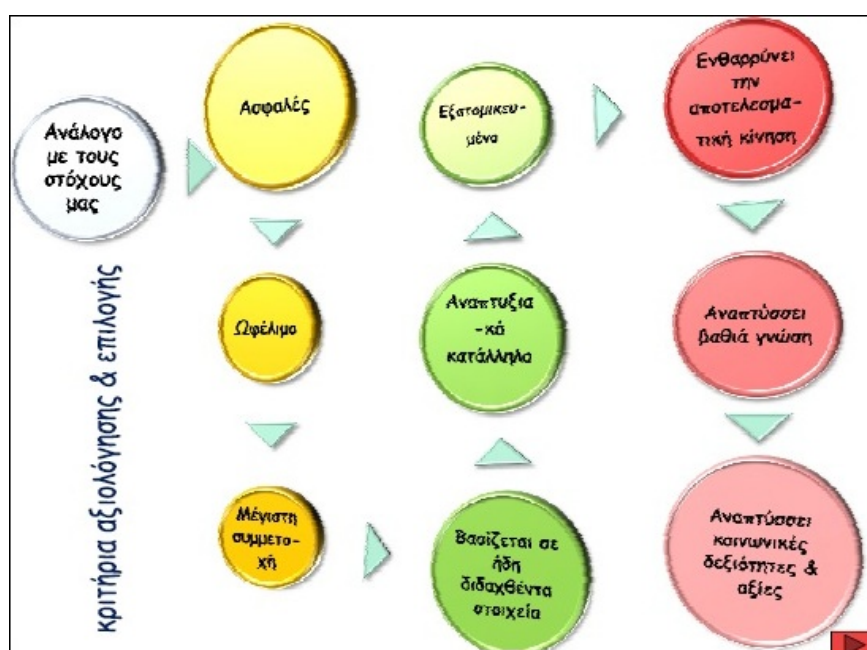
Ανάλογο με τους στόχους μας

Ασφαλές

Ωφέλιμο

Μέγιστη συμμετο-χή

Βασίζεται σε ήδη διδαχθέντα στοιχεία

Αναπτυξια-κά κατάλληλα

Εξατομικευ-μένα

Ενθαρρύνει την αποτελεσμα-τική κίνηση

Αναπτύσσει βαθιά γνώση

Αναπτύσσει κοινωνικές δεξιότητες & αξίες

κριτήρια αξιολόγησης & επιλογής